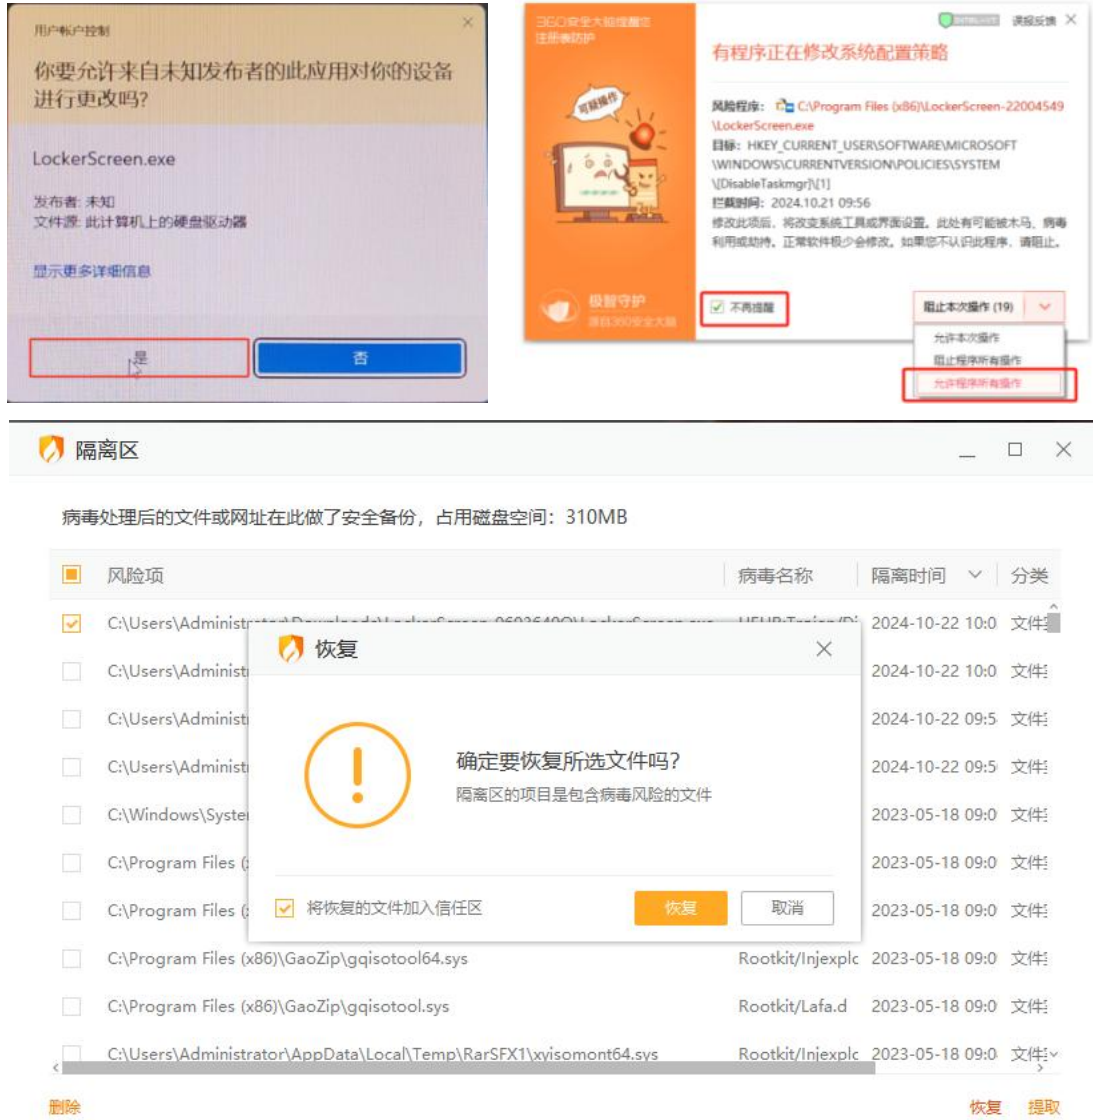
用户帐户控制

你要允许来自未知发布者的此应用对你的设备进行更改吗?

LockerScreen.exe

发布者: 未知
文件源: 此计算机上的硬盘驱动器

显示更多详细信息

是 否

360安全大脑提醒您
注册表防护

可疑操作

极智守护
源自360安全大脑

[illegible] 误报反馈

有程序正在修改系统配置策略

风险程序: C:\Program Files (x86)\LockerScreen-22004549\LockerScreen.exe
目标: HKEY_CURRENT_USER\SOFTWARE\MICROSOFT\WINDOWS\CURRENTVERSION\POLICIES\SYSTEM\[DisableTaskmgr]\[1]
拦截时间: 2024.10.21 09:56
修改此项后, 将改变系统工具或界面设置。此处有可能被木马、病毒利用或劫持, 正常软件极少会修改。如果您不认识此程序, 请阻止。

不再提醒

阻止本次操作 (19)
允许本次操作
阻止程序所有操作
允许程序所有操作

隔离区

病毒处理后的文件或网址在此做了安全备份, 占用磁盘空间: 310MB

| 风险项 | 病毒名称 | 隔离时间 | 分类 |
|---|---|---|---|
| C:\Users\Administr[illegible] | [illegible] | 2024-10-22 10:0 | 文件 |
| C:\Users\Administ | | 2024-10-22 10:0 | 文件 |
| C:\Users\Administ | | 2024-10-22 09:5 | 文件 |
| C:\Users\Administ | | 2024-10-22 09:5 | 文件 |
| C:\Windows\Syste | | 2023-05-18 09:0 | 文件 |
| C:\Program Files ( | | 2023-05-18 09:0 | 文件 |
| C:\Program Files ( | | 2023-05-18 09:0 | 文件 |
| C:\Program Files (x86)\GaoZip\gqisotool64.sys | Rootkit/Injexplc | 2023-05-18 09:0 | 文件 |
| C:\Program Files (x86)\GaoZip\gqisotool.sys | Rootkit/Lafa.d | 2023-05-18 09:0 | 文件 |
| C:\Users\Administrator\AppData\Local\Temp\RarSFX1\xyisomont64.sys | Rootkit/Injexplc | 2023-05-18 09:0 | 文件 |

恢复

确定要恢复所选文件吗?
隔离区的项目是包含病毒风险的文件

将恢复的文件加入信任区

恢复 取消

删除

恢复 提取